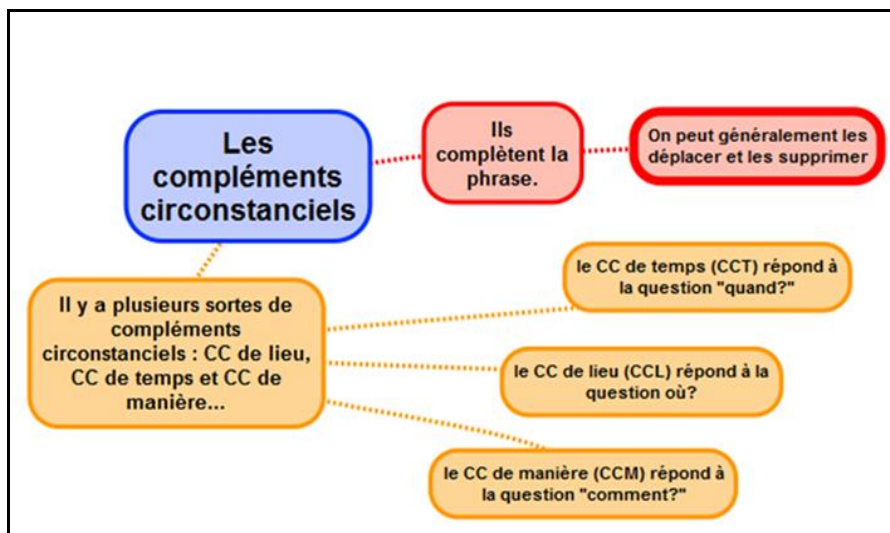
Les compléments circonstanciels

Ils complètent la phrase.

On peut généralement les déplacer et les supprimer

Il y a plusieurs sortes de compléments circonstanciels : CC de lieu, CC de temps et CC de manière...

le CC de temps (CCT) répond à la question "quand?"

le CC de lieu (CCL) répond à la question où?

le CC de manière (CCM) répond à la question "comment?"